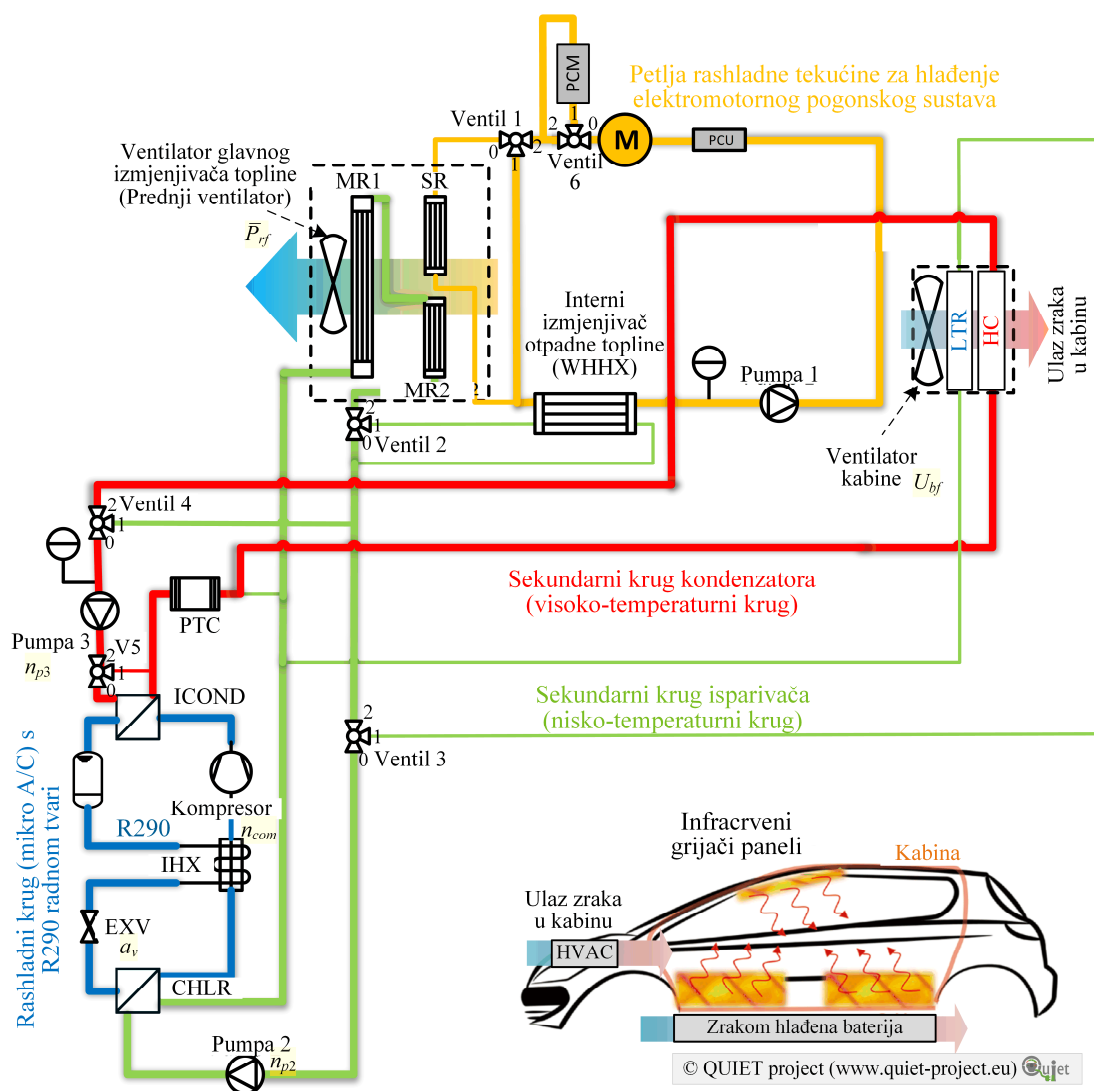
PCM
Petlja rashladne tekućine za hlađenje elektromotornog pogonskog sustava
Ventil 1
2
0
2
1
2
1
0
M
PCU
Ventil 6
Ventilator glavnog izmjenjivača topline (Prednji ventilator)
$\bar{P}_{rf}$
MR1
SR
MR2
2
Interni izmjenjivač otpadne topline (WHHX)
Pumpa 1
LTR
HC
Ulaz zraka u kabinu
2
1
0 Ventil 2
Ventilator kabine $U_{bf}$
2 Ventil 4
1
0
PTC
Sekundarni krug kondenzatora (visoko-temperaturni krug)
Pumpa 3
$n_{p3}$
2 V5
1
0
ICOND
Sekundarni krug isparivača (nisko-temperaturni krug)
2
1
0 Ventil 3
Rashladni krug (mikro A/C) s R290 radnom tvari
Kompresor
$n_{com}$
R290
IHX
EXV
$a_v$
CHLR
Pumpa 2
$n_{p2}$
Infracrveni grijači paneli
Kabina
Ulaz zraka u kabinu
HVAC
Zrakom hlađena baterija
© QUIET project (www.quiet-project.eu) Quiet